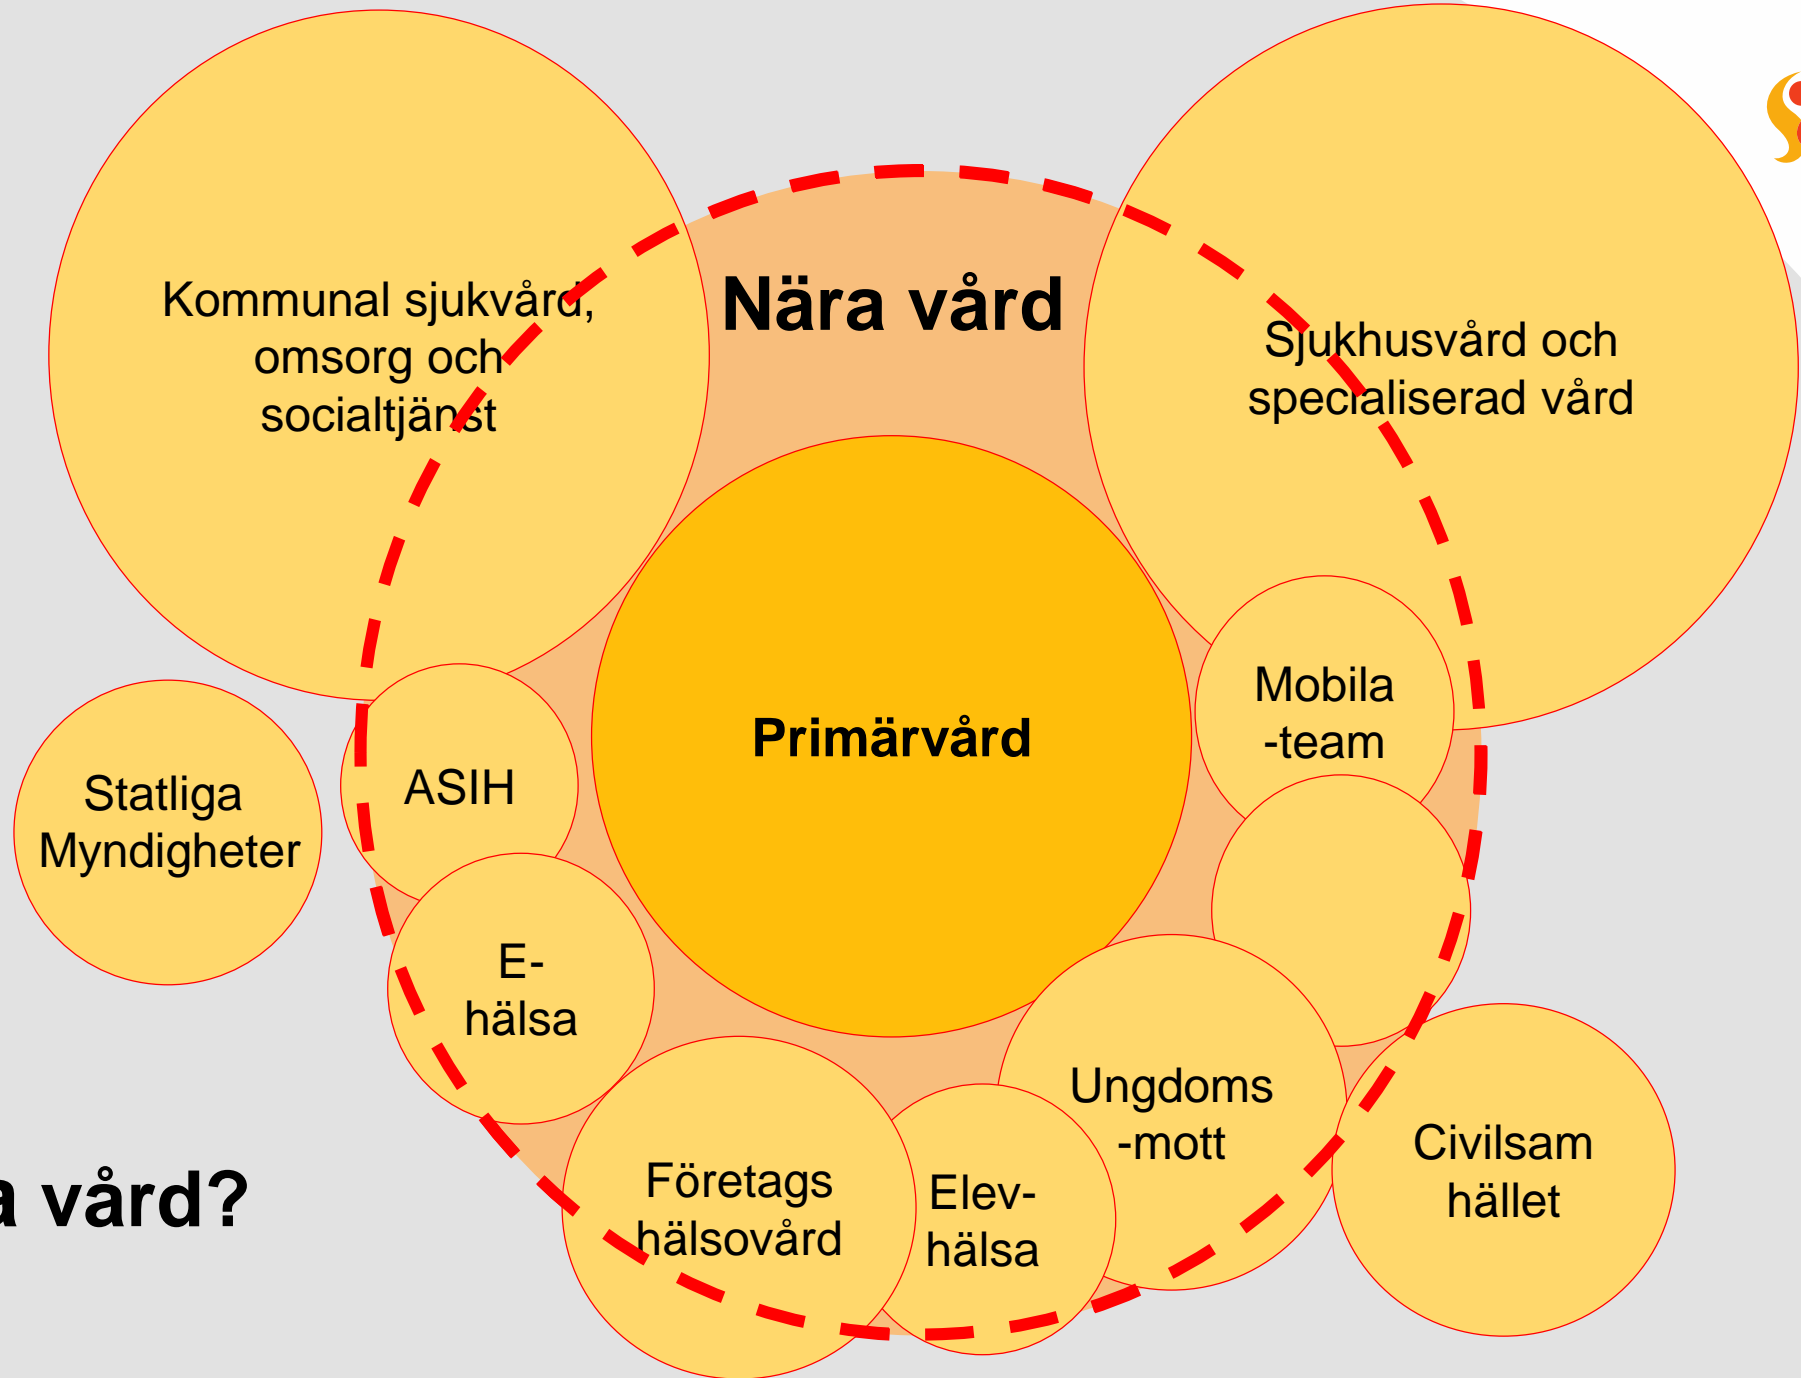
Kommunal sjukvård, omsorg och socialtjänst

Nära vård

Sjukhusvård och specialiserad vård

Primärvård

Mobila -team

Statliga Myndigheter

ASIH

E-hälsa

Ungdoms -mott

Civilsam hället

Företags hälsovård

Elev-hälsa

a vård?